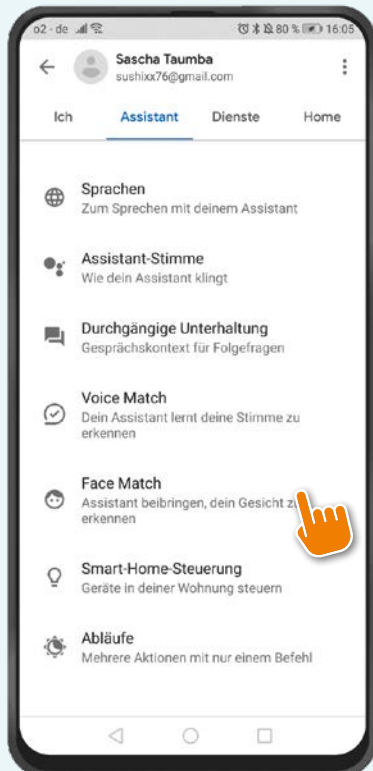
o2 - de 80 % 16:05

Sascha Taumba
sushixx76@gmail.com

Ich Assistant Dienste Home

Sprachen
Zum Sprechen mit deinem Assistant

Assistant-Stimme
Wie dein Assistant klingt

Durchgängige Unterhaltung
Gesprächskontext für Folgefragen

Voice Match
Dein Assistant lernt deine Stimme zu erkennen

Face Match
Assistant beibringen, dein Gesicht zu erkennen

Smart-Home-Steuerung
Geräte in deiner Wohnung steuern

Abläufe
Mehrere Aktionen mit nur einem Befehl